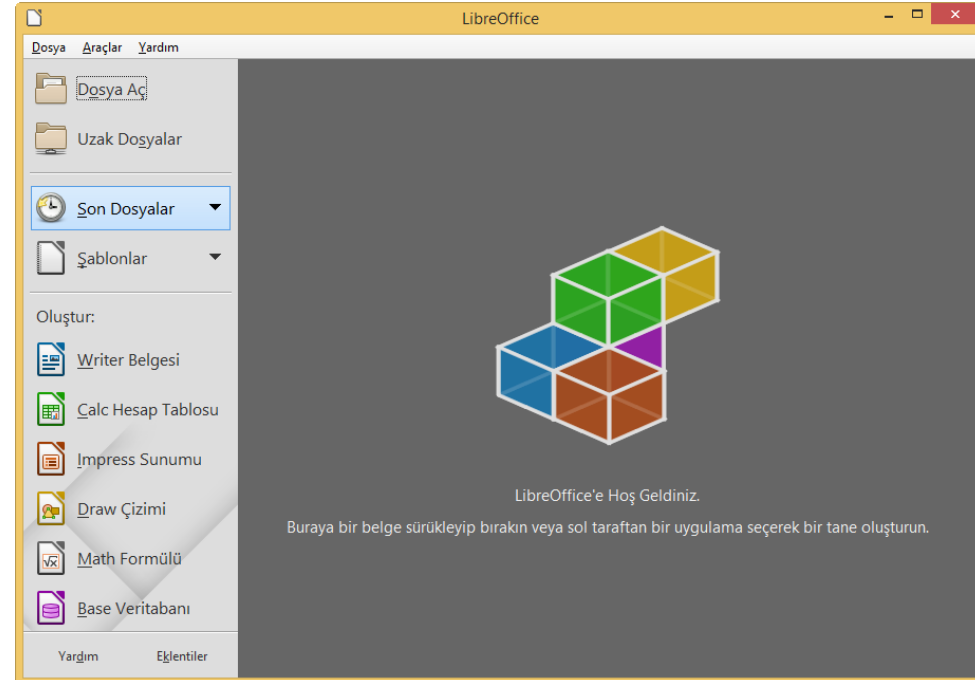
LibreOffice

Dosya Araçlar Yardım

Dosya Aç

Uzak Dosyalar

Son Dosyalar

Şablonlar

Oluştur:

Writer Belgesi

Calc Hesap Tablosu

Impress Sunumu

Draw Çizimi

Math Formülü

Base Veritabanı

Yardım Eklentiler

LibreOffice'e Hoş Geldiniz.

Buraya bir belge sürükleyip bırakın veya sol taraftan bir uygulama seçerek bir tane oluşturun.